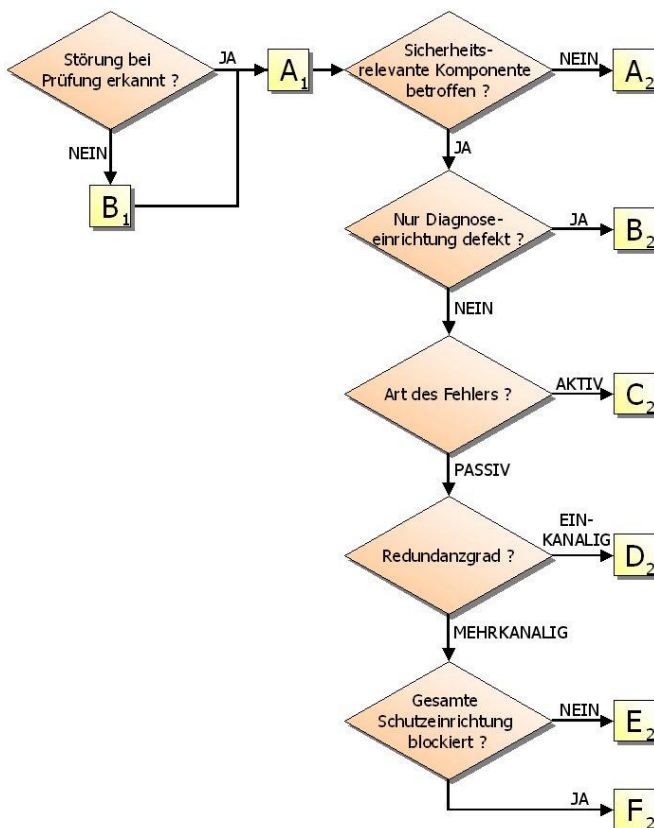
Störung bei Prüfung erkannt ?

JA

$A_1$

Sicherheitsrelevante Komponente betroffen ?

NEIN

$A_2$

NEIN

$B_1$

JA

Nur Diagnoseeinrichtung defekt ?

JA

$B_2$

NEIN

Art des Fehlers ?

AKTIV

$C_2$

PASSIV

Redundanzgrad ?

EIN-KANALIG

$D_2$

MEHRKANALIG

Gesamte Schutzeinrichtung blockiert ?

NEIN

$E_2$

JA

$F_2$